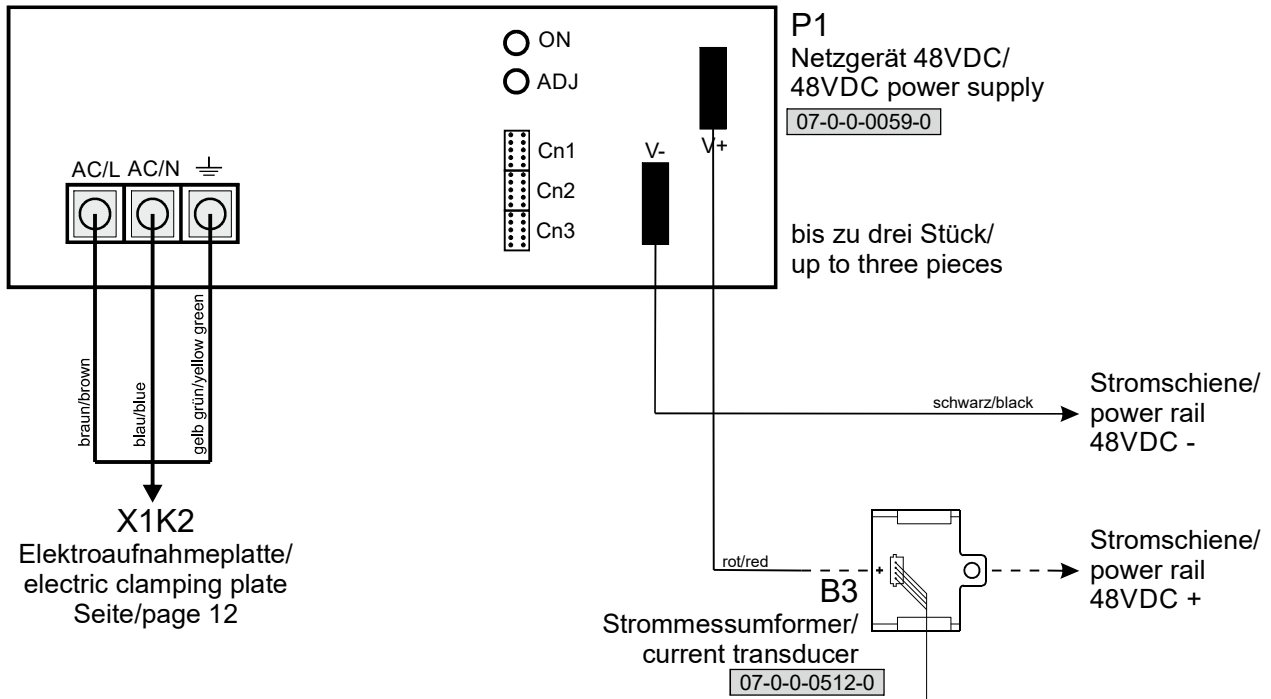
ON
ADJ

P1
Netzgerät 48VDC/
48VDC power supply
07-0-0-0059-0

AC/L AC/N ⏚

Cn1
Cn2
Cn3

V-
V+

bis zu drei Stück/
up to three pieces

braun/brown
blau/blue
gelb grün/yellow green

schwarz/black

Stromschiene/
power rail
48VDC -

X1K2
Elektroaufnahmeplatte/
electric clamping plate
Seite/page 12

rot/red

+

B3
Strommessumformer/
current transducer
07-0-0-0512-0

Stromschiene/
power rail
48VDC +